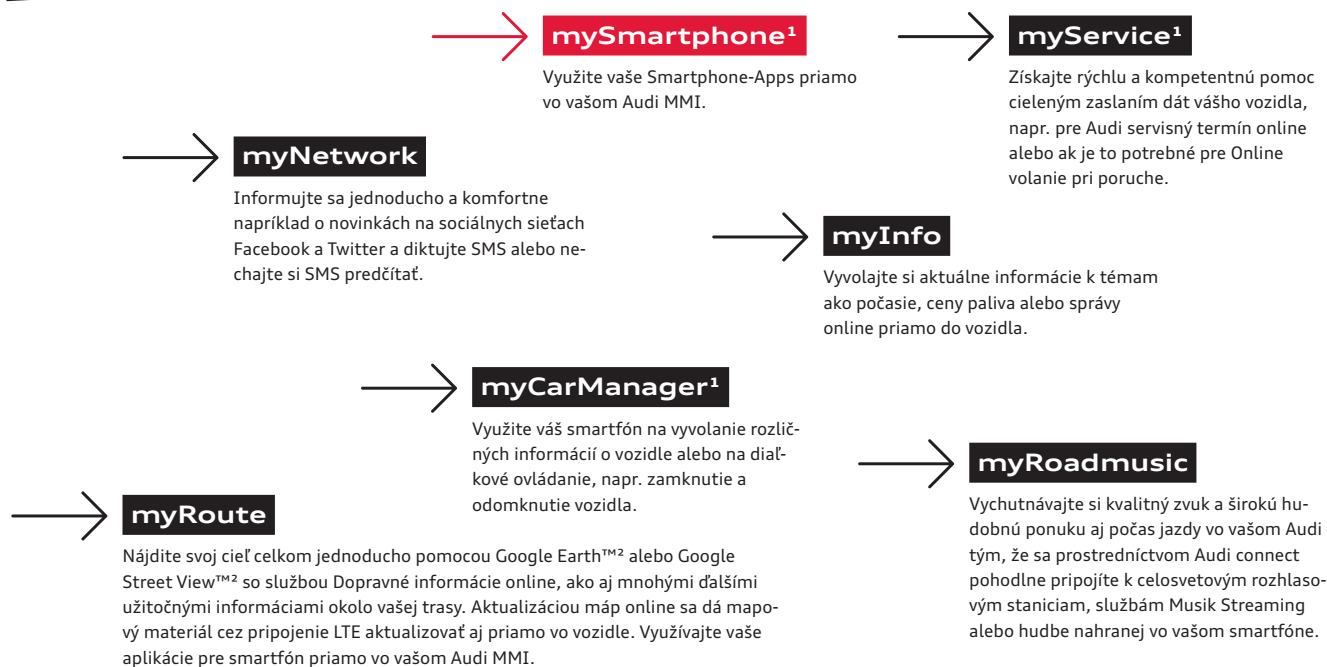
mySmartphone¹

Využite vaše Smartphone-Apps priamo vo vašom Audi MMI.

myService¹

Získajte rýchlu a kompetentnú pomoc cieleným zaslaním dát vášho vozidla, napr. pre Audi servisný termín online alebo ak je to potrebné pre Online volanie pri poruche.

myNetwork

Informujte sa jednoducho a komfortne napríklad o novinkách na sociálnych sieťach Facebook a Twitter a diktujte SMS alebo nechajte si SMS predčítať.

myInfo

Vyvolajte si aktuálne informácie k témam ako počasie, ceny paliva alebo správy online priamo do vozidla.

myCarManager¹

Využite váš smartfón na vyvolanie rozličných informácií o vozidle alebo na diaľkové ovládanie, napr. zamknutie a odomknutie vozidla.

myRoadmusic

Vychutnávajte si kvalitný zvuk a širokú hudobnú ponuku aj počas jazdy vo vašom Audi tým, že sa prostredníctvom Audi connect pohodlne pripojíte k celosvetovým rozhlasovým staniciam, službám Musik Streaming alebo hudbe nahranej vo vašom smartfóne.

myRoute

Nájdite svoj cieľ celkom jednoducho pomocou Google Earth™² alebo Google Street View™² so službou Dopravné informácie online, ako aj mnohými ďalšími užitočnými informáciami okolo vašej trasy. Aktualizáciou máp online sa dá mapový materiál cez pripojenie LTE aktualizovať aj priamo vo vozidle. Využívajte vaše aplikácie pre smartfón priamo vo vašom Audi MMI.